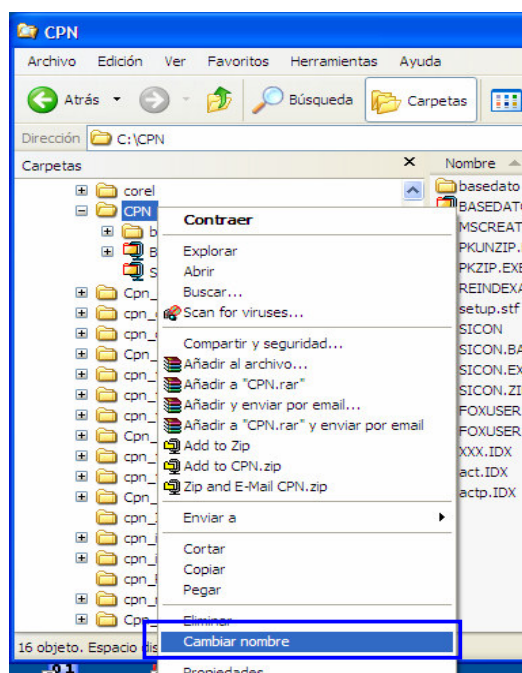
CPN

Archivo Edición Ver Favoritos Herramientas Ayuda

Atrás Búsqueda Carpetas

Dirección C:\CPN

Carpetas ×

corel
CPN
b
B
S
Cpn_
cpn_
cpn_
cpn_
cpn_
cpn_
cpn_
Cpn_
cpn_
cpn_
cpn_
cpn_
cpn_
cpn_
Cpn_

Contraer
Explorar
Abrir
Buscar...
Scan for viruses...
Compartir y seguridad...
Añadir al archivo...
Añadir a "CPN.rar"
Añadir y enviar por email...
Añadir a "CPN.rar" y enviar por email
Add to Zip
Add to CPN.zip
Zip and E-Mail CPN.zip
Enviar a
Cortar
Copiar
Pegar
Eliminar
Cambiar nombre
Propiedades

Nombre
basedato
BASEDATO
MSCREAT
PKUNZIP.
PKZIP.EXE
REINDEXA
setup.stf
SICON
SICON.BA
SICON.EX
SICON.ZI
FOXUSER
FOXUSER
XXX.IDX
act.IDX
actp.IDX

16 objeto. Espacio dis